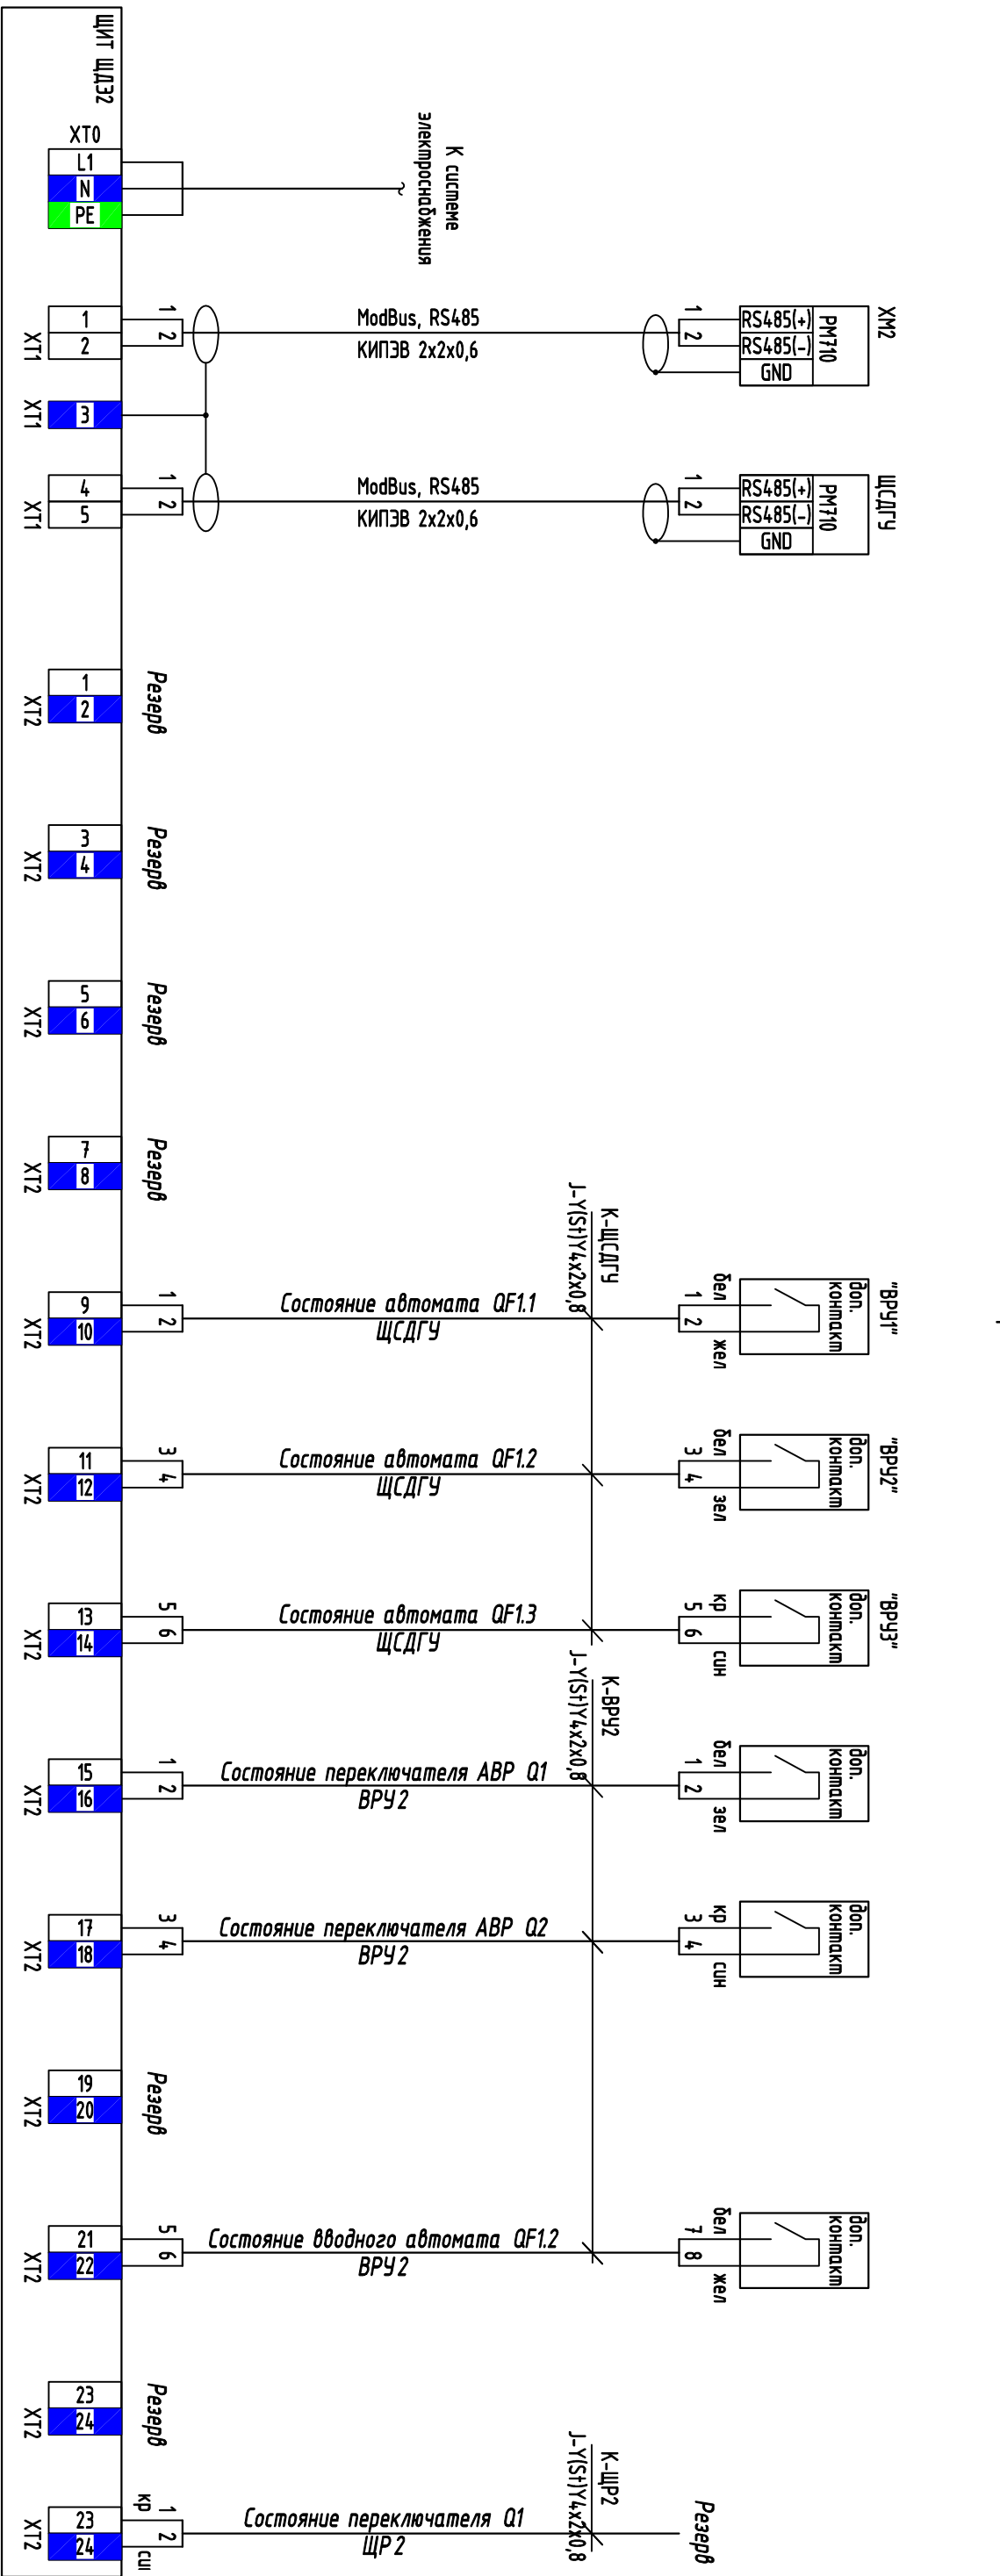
Щит ЩДЭ2

XT0
L1
N
PE

К системе электроснабжения

XT1
1
2
1
2
ModBus, RS485
КИПЭВ 2x2x0,6
1
2
RS485(+)
RS485(-)
GND
PM710
XM2

XT1
3

XT1
4
5
1
2
ModBus, RS485
КИПЭВ 2x2x0,6
1
2
RS485(+)
RS485(-)
GND
PM710
ЩСДГУ

XT2
1
2
Резерв

XT2
3
4
Резерв

XT2
5
6
Резерв

XT2
7
8
Резерв

K-ЩСДГУ
J-Y(St)Y4x2x0,8

XT2
9
10
1
2
Состояние автомата QF1.1
ЩСДГУ
бел
1
2
жел
доп. контакт
"ВРУ1"

XT2
11
12
3
4
Состояние автомата QF1.2
ЩСДГУ
бел
3
4
зел
доп. контакт
"ВРУ2"

XT2
13
14
5
6
Состояние автомата QF1.3
ЩСДГУ
кр
5
6
син
доп. контакт
"ВРУ3"

K-ВРУ2
J-Y(St)Y4x2x0,8

XT2
15
16
1
2
Состояние переключателя АВР Q1
ВРУ2
бел
1
2
зел
доп. контакт

XT2
17
18
3
4
Состояние переключателя АВР Q2
ВРУ2
кр
3
4
син
доп. контакт

XT2
19
20
Резерв

XT2
21
22
5
6
Состояние вводного автомата QF1.2
ВРУ2
бел
7
8
жел
доп. контакт

XT2
23
24
Резерв

K-ЩР2
J-Y(St)Y4x2x0,8

XT2
23
24
кр
1
2
син
Состояние переключателя Q1
ЩР2
Резерв